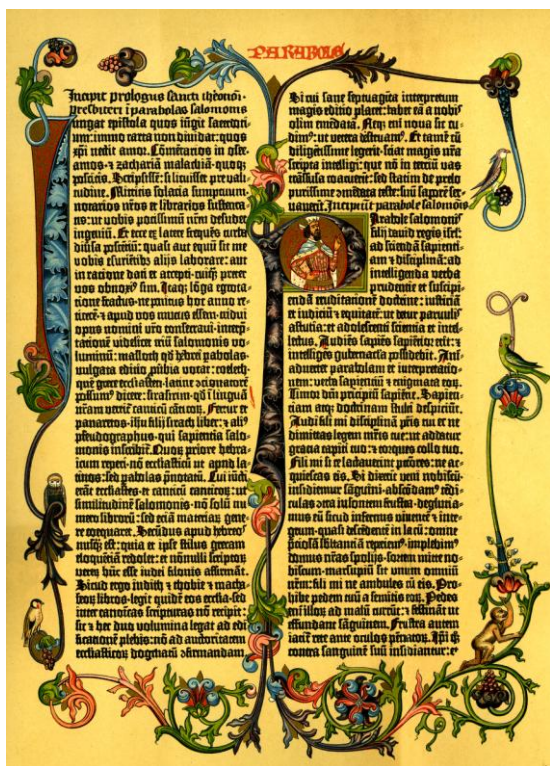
PARABOLE

Incipit prologus sancti iheronimi presbiteri in parabolas salomonis.

Iungat epistola quos iungit sacerdotium: immo carta non dividat: quos xpi nectit amor. Comentarios in osee, amos, zachariam malachiam quoque poscitis. Scripsissem: si licuisset pre valitudine. Mittitis solacia sumptuum: notarios nostros et librarios sustentantes: ut vobis potissimum nostrum desudet ingenium. Et ecce ex latere frequens turba diversa poscentium: quasi aut equum sit me vobis esurientibus aliis laborare: aut in ratione dati et accepti cuiquam preter vos obnoxius sim. Itaque longa egrotatione fractus: ne penitus hoc anno reticerem: et apud vos mutus essem: tridui opus nomini vestro consecravi: interpretationem videlicet trium salomonis voluminum: masloth quas hebrei parabolas, vulgata editio pverbia vocat: coeleth, quem grece ecclesiasten latine concionatorem possumus dicere: sirasirim, quod in linguam nostram vertitur canticum canticorum. Fertur et panaretos ihesu filii sirach liber: et alius pseudographus: qui sapientia salomonis inscribitur. Quorum priorem hebraicum reperi: non ecclesiasticum ut apud latinos: sed parabolas prenotatum. Cui iuncti erant ecclesiastes et canticum canticorum: ut similitudinem salomonis: non solum numero librorum: sed etiam materiarum genere coequaret. Secundus apud hebreos nusquam est: quia et ipse stilus grecam eloquentiam redolet: et nonnulli scriptorum veterum hunc esse iudei filonis affirmant. Sicut ergo iudith et thobie et machabeorum libros legit quidem eos ecclesia: sed inter canonicas scripturas non recipit: sic et hec duo volumina legat ad edificationem plebis: non ad auctoritatem ecclesiasticorum dogmatum confirmandam.

Si cui sane septuaginta interpretum magis editio placet: habet eam a nobis olim emendatam. Neque enim nova sic cudimus: ut vetera destruamus. Et tamen cum diligentissime legerit: sciat magis nostra scripta intelligi: que non in tertium vas transfusa coacuerint: sed statim de prelo purissime commendata teste: suum saporem servaverint. Incipiunt parabole salomonis.

Parabole salomonis filii david regis israhel: ad sciendam sapientiam et disciplinam: ad intelligenda verba prudentie et suscipiendam eruditionem doctrine: iusticiam et iudicium et equitatem: ut detur parvulis astutia: et adolescenti scientia et intellectus. Audiens sapiens sapientior erit: et intelligens gubernacula possidebit. Animadvertet parabolam et interpretationem: verba sapientum et enigmata eorum. Timor domini principium sapientie. Sapientiam atque doctrinam stulti despiciunt. Audi fili mi disciplinam patris tui et ne dimittas legem matris tue: ut addatur gratia capiti tuo: et torques collo tuo. Fili mi si te lactaverint peccatores: ne acquiescas eis. Si dixerint veni nobiscum: insidiemur sanguini: abscondamus tendiculas contra insontem frustra: deglutiamus eum sicut infernus viventem et integrum: quasi descendentem in lacum: omnem preciosam substantiam reperiemus: implebimus domos nostras spoliis: sortem mitte nobiscum: marsupium sit unum omnium nostrum: fili mi ne ambules cum eis. Prohibe pedem tuum a semitis eorum. Pedes enim illorum ad malum currunt: et festinant ut effundant sanguinem. Frustra autem iacitur rete ante oculos pennatorum. Ipsi quoque contra sanguinem suum insidiantur: et